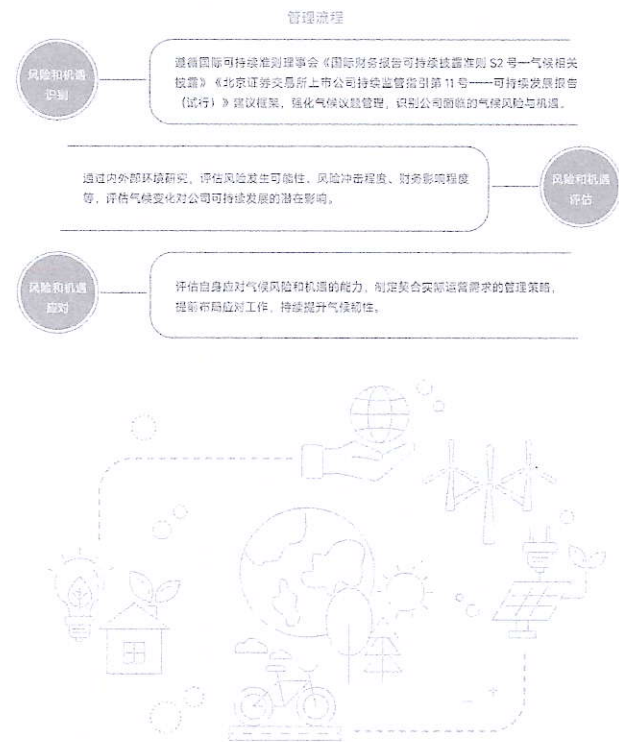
管理流程

风险和机遇识别

遵循国际可持续准则理事会《国际财务报告可持续披露准则 S2 号—气候相关披露》《北京证券交易所上市公司持续监管指引第 11 号——可持续发展报告（试行）》框架，强化气候议题管理，识别公司面临的气候风险与机遇。

通过内外部环境研究，评估风险发生可能性、风险冲击程度、财务影响程度等，评估气候变化对公司可持续发展的潜在影响。

风险和机遇评估

风险和机遇应对

评估自身应对气候风险和机遇的能力，制定契合实际运营需求的管理策略，提前布局应对工作，持续提升气候韧性。